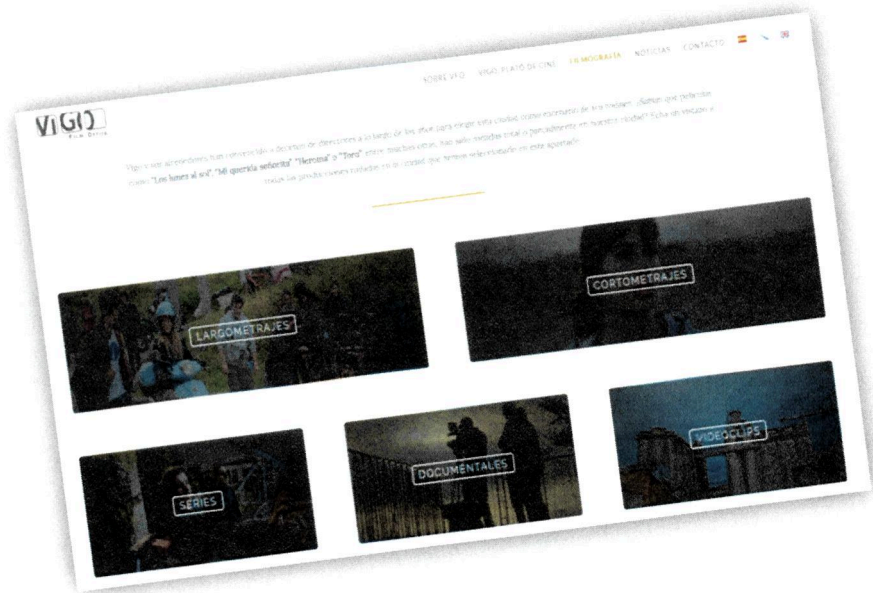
VIGO
Film Office

SOBRE VIGO   VIGO, PLATÓ DE CINE   FILMOGRAFÍA   NOTICIAS   CONTACTO

Vigo y sus alrededores han convencido a decenas de directores a lo largo de los años para elegir esta ciudad como escenario de sus rodajes. ¿Sabías que películas como "Los lunes al sol", "Mi querida señorita", "Heroína" o "Toro" entre muchas otras, han sido rodadas total o parcialmente en nuestra ciudad? Echa un vistazo a todas las producciones rodadas en la ciudad que hemos seleccionado en este apartado.

LARGOMETRAJES

CORTOMETRAJES

SERIES

DOCUMENTALES

VIDEOCLIPS